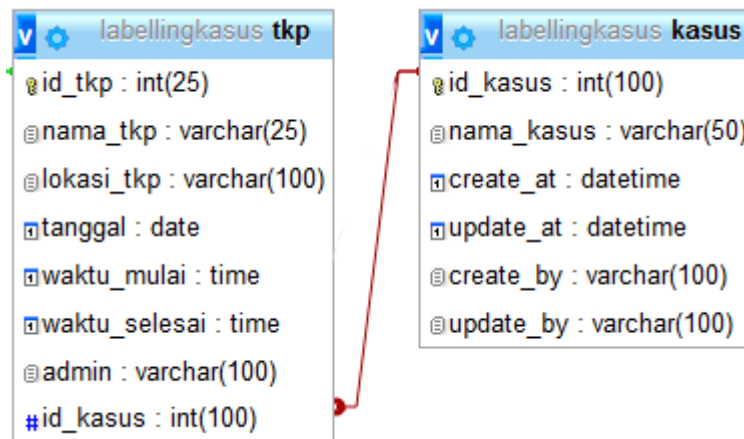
v labellingkasus tkp
id_tkp : int(25)
nama_tkp : varchar(25)
lokasi_tkp : varchar(100)
tanggal : date
waktu_mulai : time
waktu_selesai : time
admin : varchar(100)
# id_kasus : int(100)

v labellingkasus kasus
id_kasus : int(100)
nama_kasus : varchar(50)
create_at : datetime
update_at : datetime
create_by : varchar(100)
update_by : varchar(100)